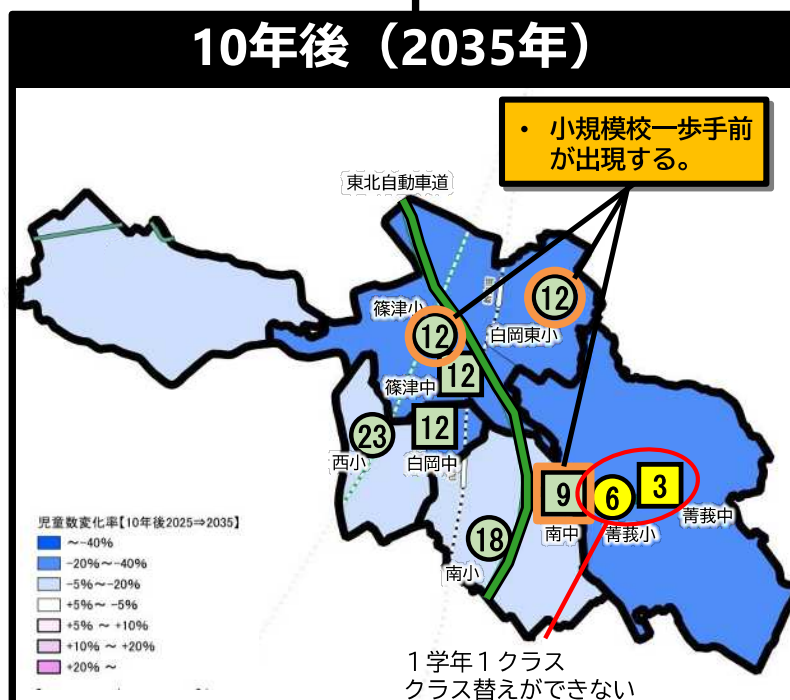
10年後（2035年）

・ 小規模校一歩手前が出現する。

東北自動車道

篠津小
12
12
白岡東小
篠津中
12
23
12
西小
白岡中
9
6
3
菁莪中
南中
菁莪小
18
南小

児童数変化率【10年後2025⇒2035】
～-40%
-20%～-40%
-5%～-20%
+5%～-5%
+5% ～ +10%
+10% ～ +20%
+20% ～

１学年１クラス
クラス替えができない